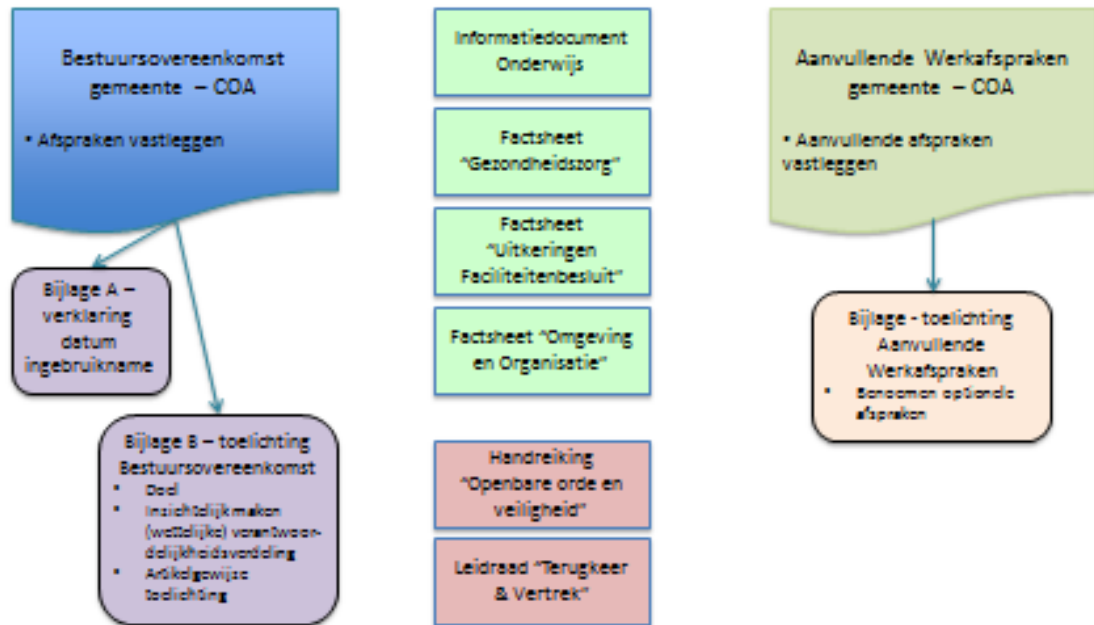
Bestuursovereenkomst gemeente – COA

• Afspraken vastleggen

Bijlage A – verklaring datum ingebruikname

Bijlage B – toelichting Bestuursovereenkomst
• Doel
• Inzichtelijk maken (wettelijke) verantwoordelijkheidsverdeling
• Artikelgewijze toelichting

Informatiedocument Onderwijs

Factsheet "Gezondheidszorg"

Factsheet "Uitkeringen Faciliteitenbesluit"

Factsheet "Omgeving en Organisatie"

Handreiking "Openbare orde en veiligheid"

Leidraad "Terugkeer & Vertrek"

Aanvullende Werkafspraken gemeente – COA

• Aanvullende afspraken vastleggen

Bijlage - toelichting Aanvullende Werkafspraken
• Benoemen optionele afspraken